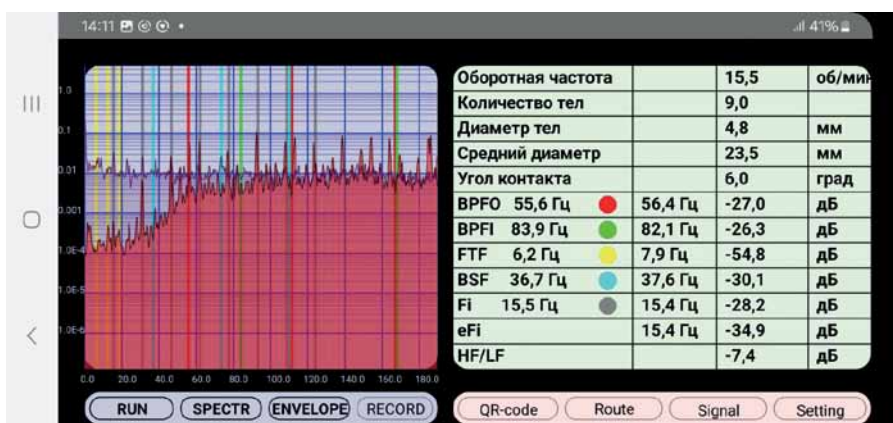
14:11 41%

1.0
0.1
0.01
0.001
1.0E-4
1.0E-5
1.0E-6

0.0 20.0 40.0 60.0 80.0 100.0 120.0 140.0 160.0 180.0

| Оборотная частота | | 15,5 | об/ми |
|---|---|---|---|
| Количество тел | | 9,0 | |
| Диаметр тел | | 4,8 | мм |
| Средний диаметр | | 23,5 | мм |
| Угол контакта | | 6,0 | град |
| BPFO 55,6 Гц | 56,4 Гц | -27,0 | дБ |
| BPFI 83,9 Гц | 82,1 Гц | -26,3 | дБ |
| FTF 6,2 Гц | 7,9 Гц | -54,8 | дБ |
| BSF 36,7 Гц | 37,6 Гц | -30,1 | дБ |
| Fi 15,5 Гц | 15,4 Гц | -28,2 | дБ |
| eFi | 15,4 Гц | -34,9 | дБ |
| HF/LF | | -7,4 | дБ |

RUN SPECTR ENVELOPE RECORD

QR-code Route Signal Setting